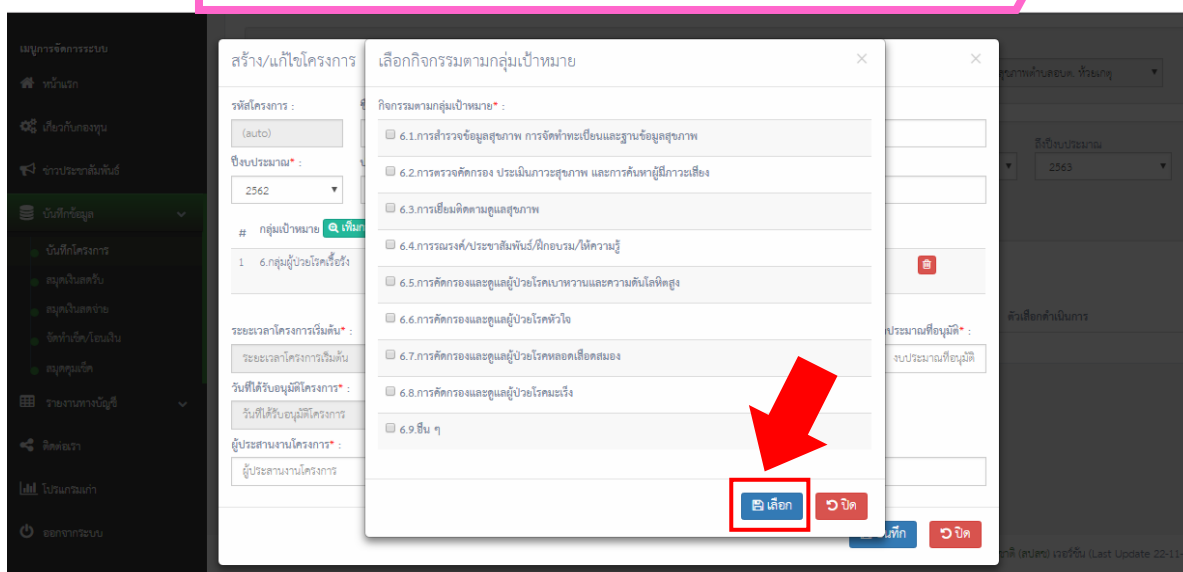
เมนูการจัดการระบบ
หน้าแรก
เกี่ยวกับกองทุน
ข่าวประชาสัมพันธ์
บันทึกข้อมูล
บันทึกโครงการ
สมุดเงินสดรับ
สมุดเงินสดจ่าย
จัดทำเช็ค/โอนเงิน
สมุดคุมเช็ค
รายงานทางบัญชี
ติดต่อเรา
โปรแกรมเก่า
ออกจากระบบ

สร้าง/แก้ไขโครงการ
รหัสโครงการ :
(auto)
ปีงบประมาณ* :
2562
# กลุ่มเป้าหมาย เพิ่ม
1 6.กลุ่มผู้ป่วยโรคเรื้อรัง
ระยะเวลาโครงการเริ่มต้น* :
ระยะเวลาโครงการเริ่มต้น
วันที่ได้รับอนุมัติโครงการ* :
วันที่ได้รับอนุมัติโครงการ
ผู้ประสานงานโครงการ* :
ผู้ประสานงานโครงการ
ประมาณที่อนุมัติ* :
งบประมาณที่อนุมัติ
บันทึก
ปิด

เลือกกิจกรรมตามกลุ่มเป้าหมาย
กิจกรรมตามกลุ่มเป้าหมาย* :
6.1.การสำรวจข้อมูลสุขภาพ การจัดทำทะเบียนและฐานข้อมูลสุขภาพ
6.2.การตรวจคัดกรอง ประเมินภาวะสุขภาพ และการค้นหาผู้มีภาวะเสี่ยง
6.3.การเยี่ยมติดตามดูแลสุขภาพ
6.4.การรณรงค์/ประชาสัมพันธ์/ฝึกอบรม/ให้ความรู้
6.5.การคัดกรองและดูแลผู้ป่วยโรคเบาหวานและความดันโลหิตสูง
6.6.การคัดกรองและดูแลผู้ป่วยโรคหัวใจ
6.7.การคัดกรองและดูแลผู้ป่วยโรคหลอดเลือดสมอง
6.8.การคัดกรองและดูแลผู้ป่วยโรคมะเร็ง
6.9.อื่น ๆ
เลือก
ปิด

สุขภาพตำบลอบต. ห้วยเกตุ
ถึงปีงบประมาณ
2563
ตัวเลือกดำเนินการ
(Last Update 22-11-